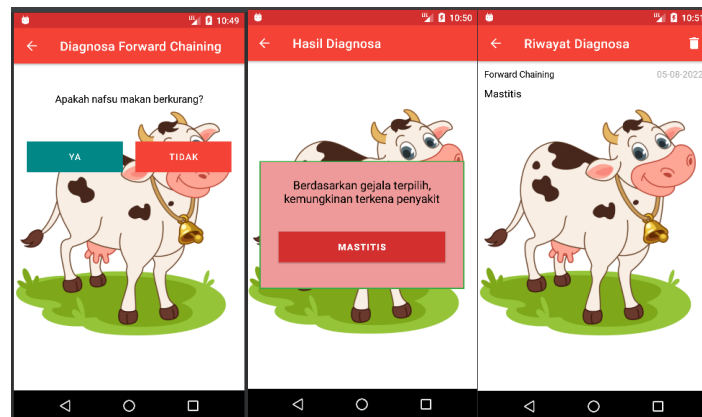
10:49

Diagnosa Forward Chaining

Apakah nafsu makan berkurang?

YA

TIDAK

10:50

Hasil Diagnosa

Berdasarkan gejala terpilih, kemungkinan terkena penyakit

MASTITIS

10:51

Riwayat Diagnosa

Forward Chaining

05-08-2022

Mastitis